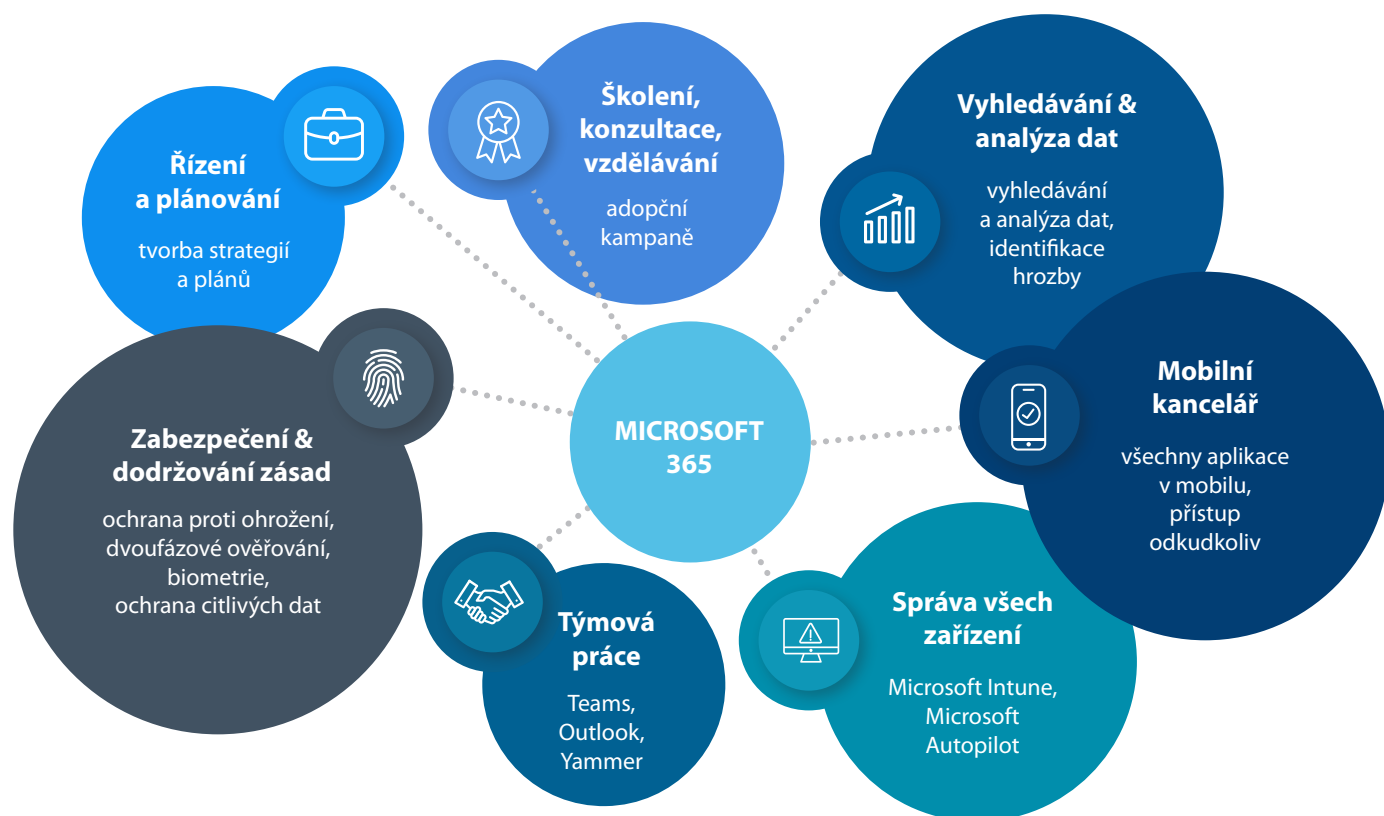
Řízení a plánování

tvorba strategií a plánů

Školení, konzultace, vzdělávání

adopční kampaně

Vyhledávání & analýza dat

vyhledávání a analýza dat, identifikace hrozby

Zabezpečení & dodržování zásad

ochrana proti ohrožení, dvoufázové ověřování, biometrie, ochrana citlivých dat

MICROSOFT 365

Mobilní kancelář

všechny aplikace v mobilu, přístup odkudkoliv

Týmová práce

Teams, Outlook, Yammer

Správa všech zařízení

Microsoft Intune, Microsoft Autopilot